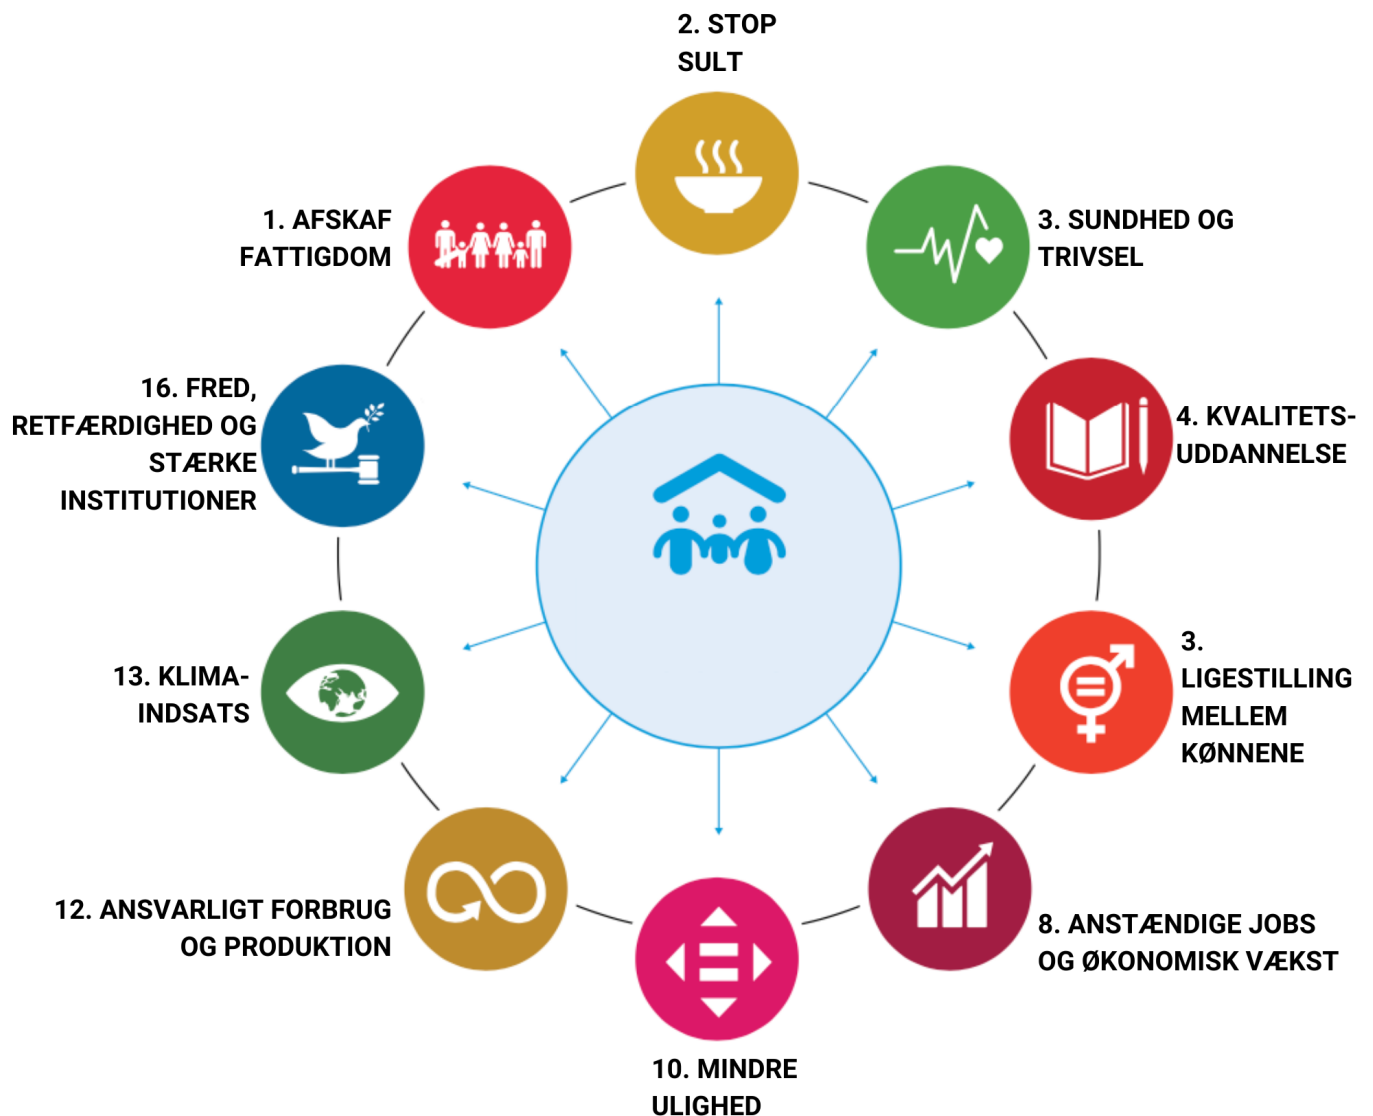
2. STOP SULT

3. SUNDHED OG TRIVSEL

4. KVALITETSUDDANNELSE

3. LIGESTILLING MELLEM KØNNENE

8. ANSTÆNDIGE JOBS OG ØKONOMISK VÆKST

10. MINDRE ULIGHED

12. ANSVARLIGT FORBRUG OG PRODUKTION

13. KLIMAINDSATS

16. FRED, RETFÆRDIGHED OG STÆRKE INSTITUTIONER

1. AFSKAF FATTIGDOM